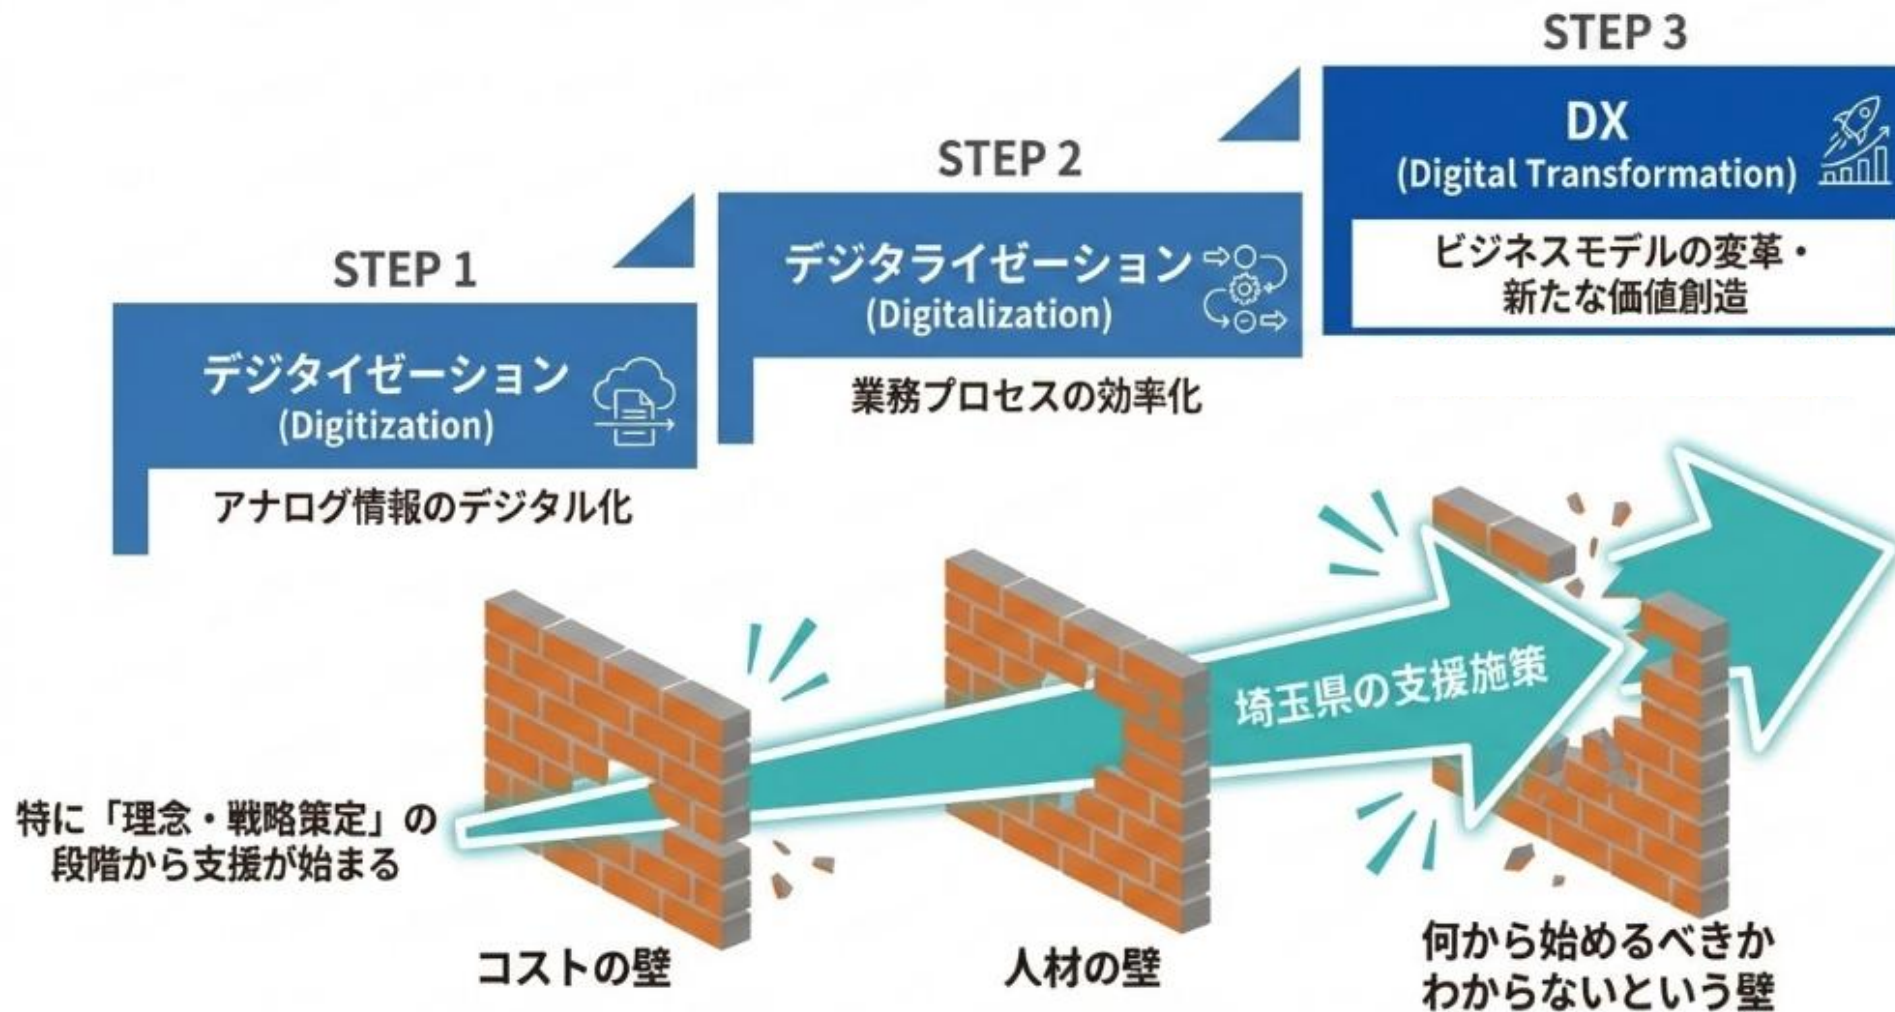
STEP 3

DX
(Digital Transformation)

ビジネスモデルの変革・新たな価値創造

STEP 2

デジタライゼーション
(Digitalization)

業務プロセスの効率化

STEP 1

デジタイゼーション
(Digitization)

アナログ情報のデジタル化

埼玉県の支援施策

特に「理念・戦略策定」の段階から支援が始まる

コストの壁

人材の壁

何から始めるべきかわからないという壁